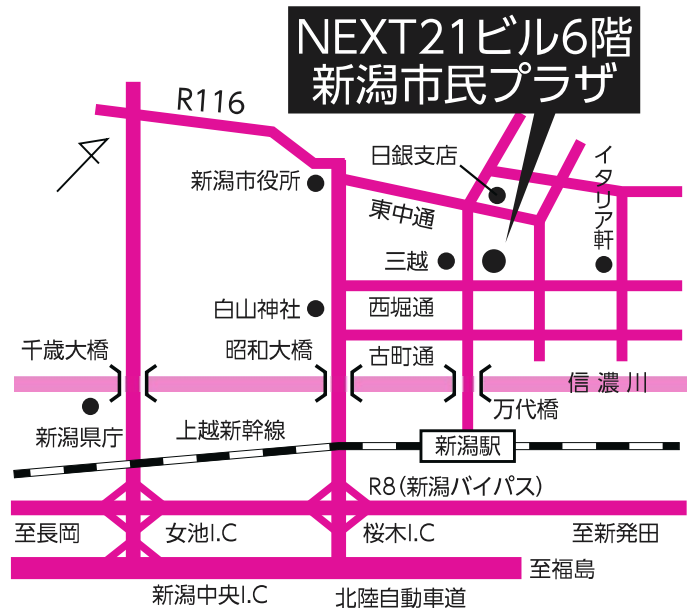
NEXT21ビル6階
新潟市民プラザ

R116

新潟市役所

日銀支店

イタリア軒

東中通

三越

白山神社

西堀通

千歳大橋

昭和大橋

古町通

信濃川

新潟県庁

万代橋

上越新幹線

新潟駅

R8（新潟バイパス）

至長岡

女池I.C

桜木I.C

至新発田

至福島

新潟中央I.C

北陸自動車道